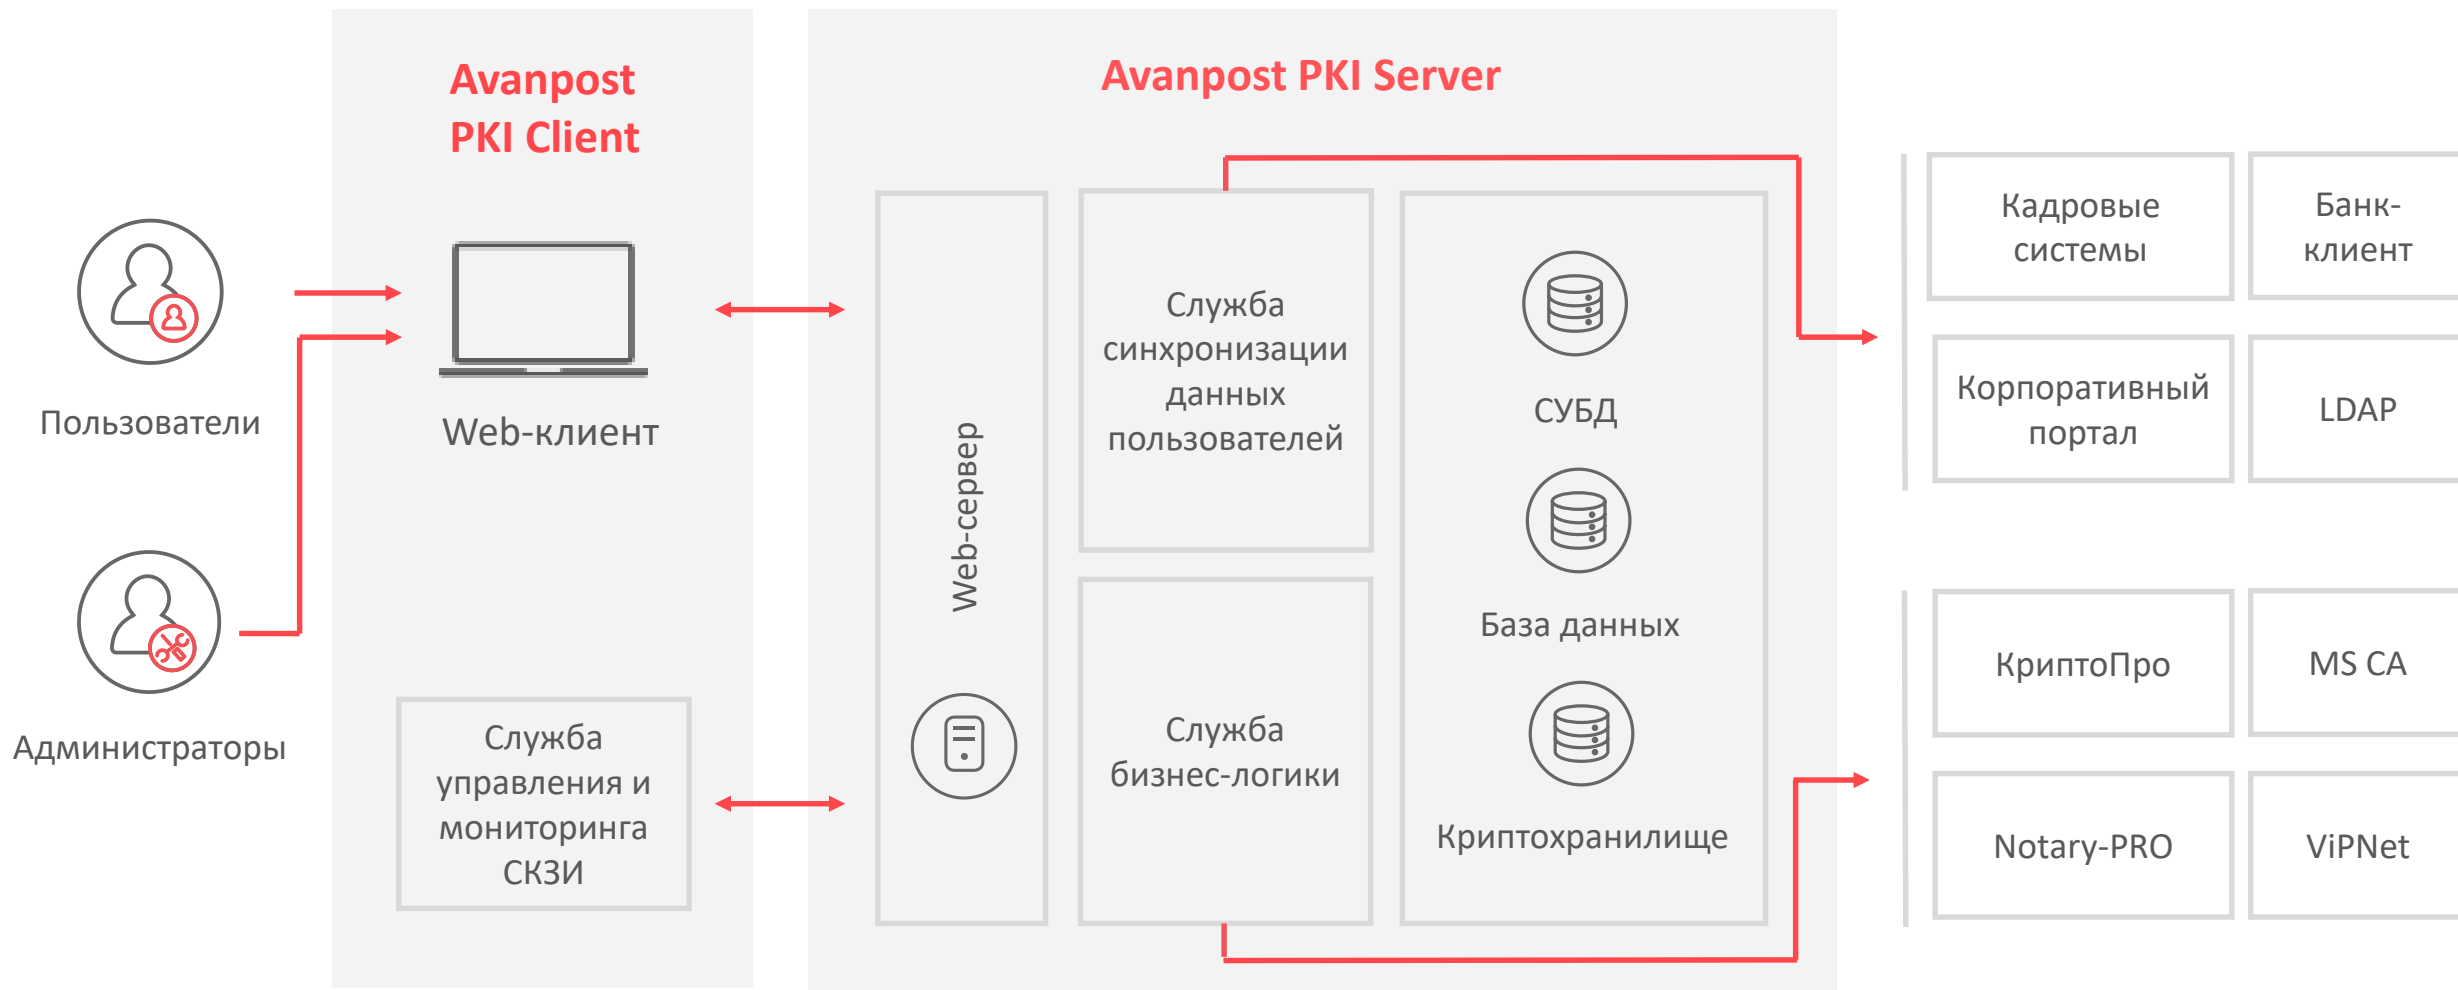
Пользователи

Администраторы

Avanpost PKI Client

Web-клиент

Служба управления и мониторинга СКЗИ

Avanpost PKI Server

Web-сервер

Служба синхронизации данных пользователей

Служба бизнес-логики

СУБД

База данных

Криптохранилище

Кадровые системы

Банк-клиент

Корпоративный портал

LDAP

КриптоПро

MS CA

Notary-PRO

ViPNet